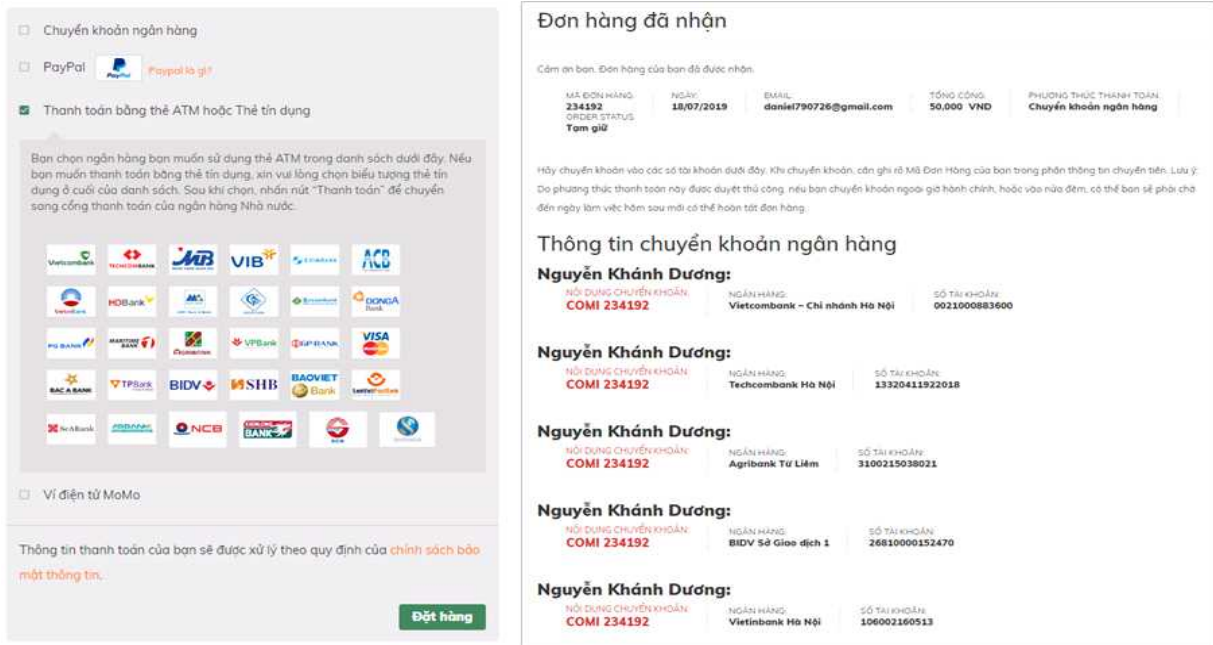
Chuyển khoản ngân hàng

PayPal PayPal Paypal là gì?

Thanh toán bằng thẻ ATM hoặc Thẻ tín dụng

Bạn chọn ngân hàng bạn muốn sử dụng thẻ ATM trong danh sách dưới đây. Nếu bạn muốn thanh toán bằng thẻ tín dụng, xin vui lòng chọn biểu tượng thẻ tín dụng ở cuối của danh sách. Sau khi chọn, nhấn nút "Thanh toán" để chuyển sang cổng thanh toán của ngân hàng Nhà nước.

Vietcombank TECHCOMBANK MB VIB EXIMBANK ACB
VietinBank HDBank DONGA Bank
PG BANK MARITIME BANK VPBank GPBANK VISA
BAC A BANK TPBank BIDV SHB BAOVIET Bank LienVietPostBank
SeABank NCB BANK SCB

Ví điện tử MoMo

Thông tin thanh toán của bạn sẽ được xử lý theo quy định của chính sách bảo mật thông tin.

Đặt hàng

Đơn hàng đã nhận

Cảm ơn bạn. Đơn hàng của bạn đã được nhận.

| MÃ ĐƠN HÀNG: | NGÀY: | EMAIL: | TỔNG CỘNG: | PHƯƠNG THỨC THANH TOÁN: |
|---|---|---|---|---|
| 234192 | 18/07/2019 | daniel790726@gmail.com | 50,000 VND | Chuyển khoản ngân hàng |

ORDER STATUS
Tạm giữ

Hãy chuyển khoản vào các số tài khoản dưới đây. Khi chuyển khoản, cần ghi rõ Mã Đơn Hàng của bạn trong phần thông tin chuyển tiền. Lưu ý: Do phương thức thanh toán này được duyệt thủ công, nếu bạn chuyển khoản ngoài giờ hành chính, hoặc vào nửa đêm, có thể bạn sẽ phải chờ đến ngày làm việc hôm sau mới có thể hoàn tất đơn hàng.

Thông tin chuyển khoản ngân hàng

Nguyễn Khánh Dương:
NỘI DUNG CHUYỂN KHOẢN: COMI 234192
NGÂN HÀNG: Vietcombank - Chi nhánh Hà Nội
SỐ TÀI KHOẢN: 0021000883600

Nguyễn Khánh Dương:
NỘI DUNG CHUYỂN KHOẢN: COMI 234192
NGÂN HÀNG: Techcombank Hà Nội
SỐ TÀI KHOẢN: 13320411922018

Nguyễn Khánh Dương:
NỘI DUNG CHUYỂN KHOẢN: COMI 234192
NGÂN HÀNG: Agribank Từ Liêm
SỐ TÀI KHOẢN: 3100215038021

Nguyễn Khánh Dương:
NỘI DUNG CHUYỂN KHOẢN: COMI 234192
NGÂN HÀNG: BIDV Sở Giao dịch 1
SỐ TÀI KHOẢN: 26810000152470

Nguyễn Khánh Dương:
NỘI DUNG CHUYỂN KHOẢN: COMI 234192
NGÂN HÀNG: Vietinbank Hà Nội
SỐ TÀI KHOẢN: 106002160513